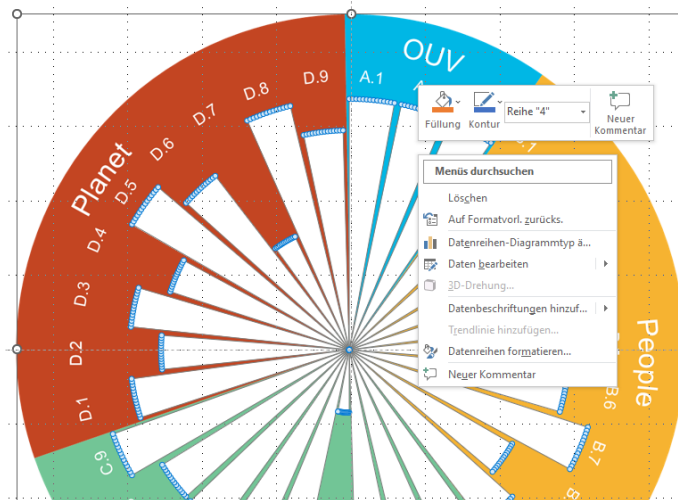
OUV

Planet

People

D.9

D.8

D.7

D.6

D.5

D.4

D.3

D.2

D.1

C.9

A.1

B.6

B.7

Füllung

Kontur

Reihe "4"

Neuer Kommentar

Menüs durchsuchen

Löschen

Auf Formatvorl. zurücks.

Datenreihen-Diagrammtyp ä...

Daten bearbeiten

3D-Drehung...

Datenbeschriftungen hinzuf...

Trendlinie hinzufügen...

Datenreihen formatieren...

Neuer Kommentar